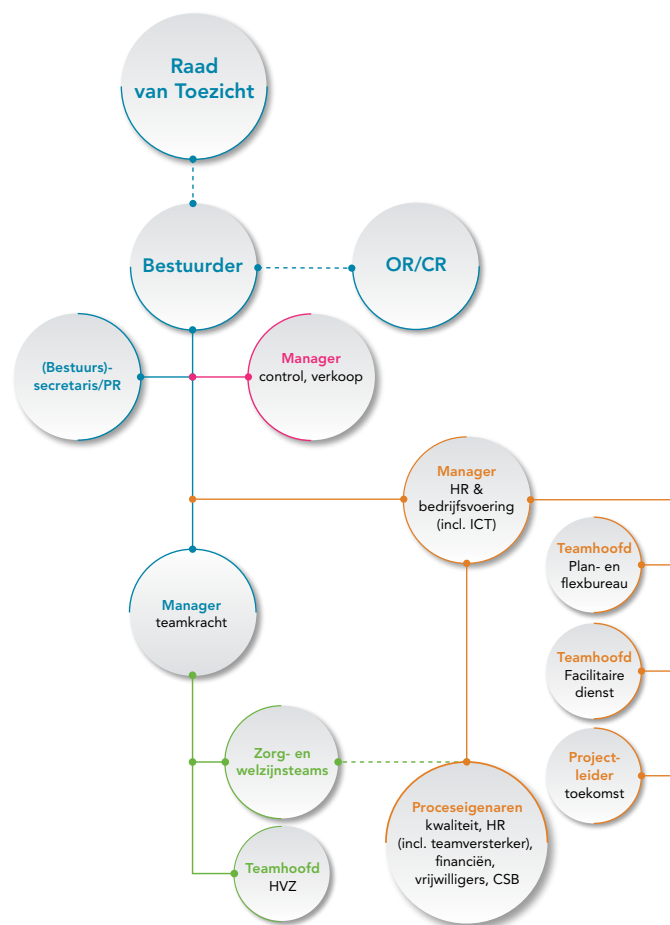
Raad van Toezicht

Bestuurder

OR/CR

(Bestuurs)-secretaris/PR

Manager control, verkoop

Manager HR & bedrijfsvoering (incl. ICT)

Teamhoofd Plan- en flexbureau

Teamhoofd Facilitaire dienst

Projectleider toekomst

Manager teamkracht

Zorg- en welzijnsteams

Proceseigenaren kwaliteit, HR (incl. teamversterker), financiën, vrijwilligers, CSB

Teamhoofd HVZ